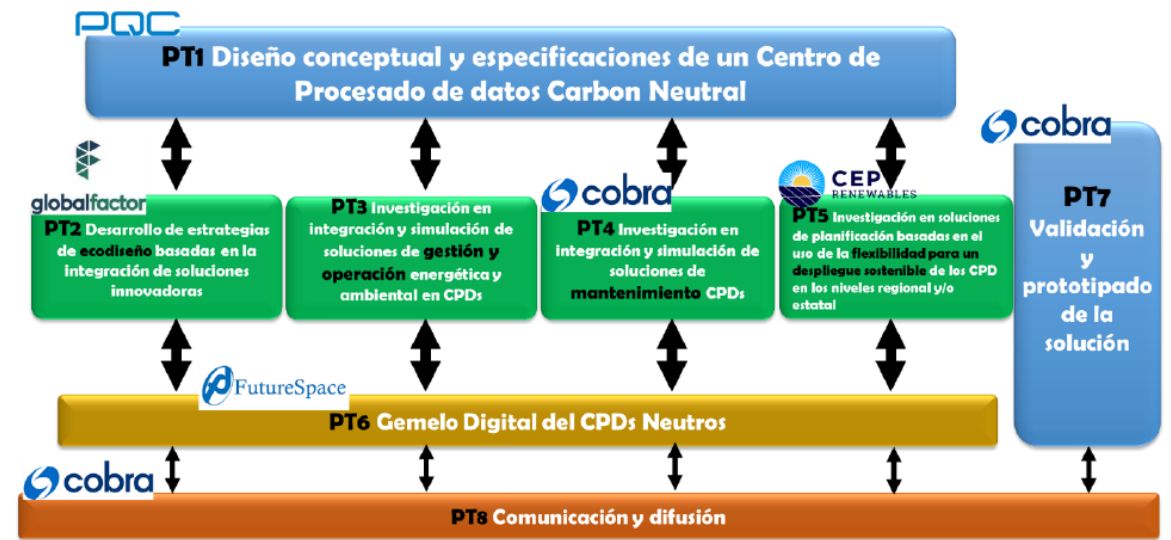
PQC

PT1 Diseño conceptual y especificaciones de un Centro de Procesado de datos Carbon Neutral

cobra

globalfactor

PT2 Desarrollo de estrategias de ecodiseño basadas en la integración de soluciones innovadoras

PT3 Investigación en integración y simulación de soluciones de gestión y operación energética y ambiental en CPDs

cobra

PT4 Investigación en integración y simulación de soluciones de mantenimiento CPDs

CEP RENEWABLES

PT5 Investigación en soluciones de planificación basadas en el uso de la flexibilidad para un despliegue sostenible de los CPD en los niveles regional y/o estatal

PT7 Validación y prototipado de la solución

FutureSpace

PT6 Gemelo Digital del CPDs Neutros

cobra

PT8 Comunicación y difusión